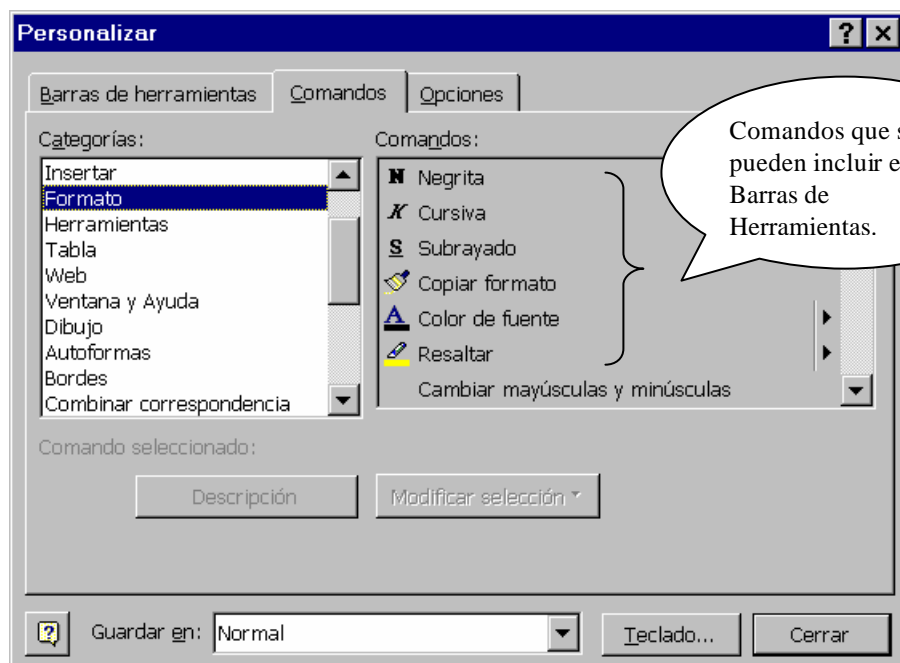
Personalizar

Barras de herramientas | Comandos | Opciones

Categorías:
Insertar
Formato
Herramientas
Tabla
Web
Ventana y Ayuda
Dibujo
Autoformas
Bordes
Combinar correspondencia

Comandos:
N Negrita
K Cursiva
S Subrayado
Copiar formato
A Color de fuente
Resaltar
Cambiar mayúsculas y minúsculas

Comandos que s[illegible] pueden incluir e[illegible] Barras de Herramientas.

Comando seleccionado:
Descripción
Modificar selección

Guardar en: Normal
Teclado...
Cerrar